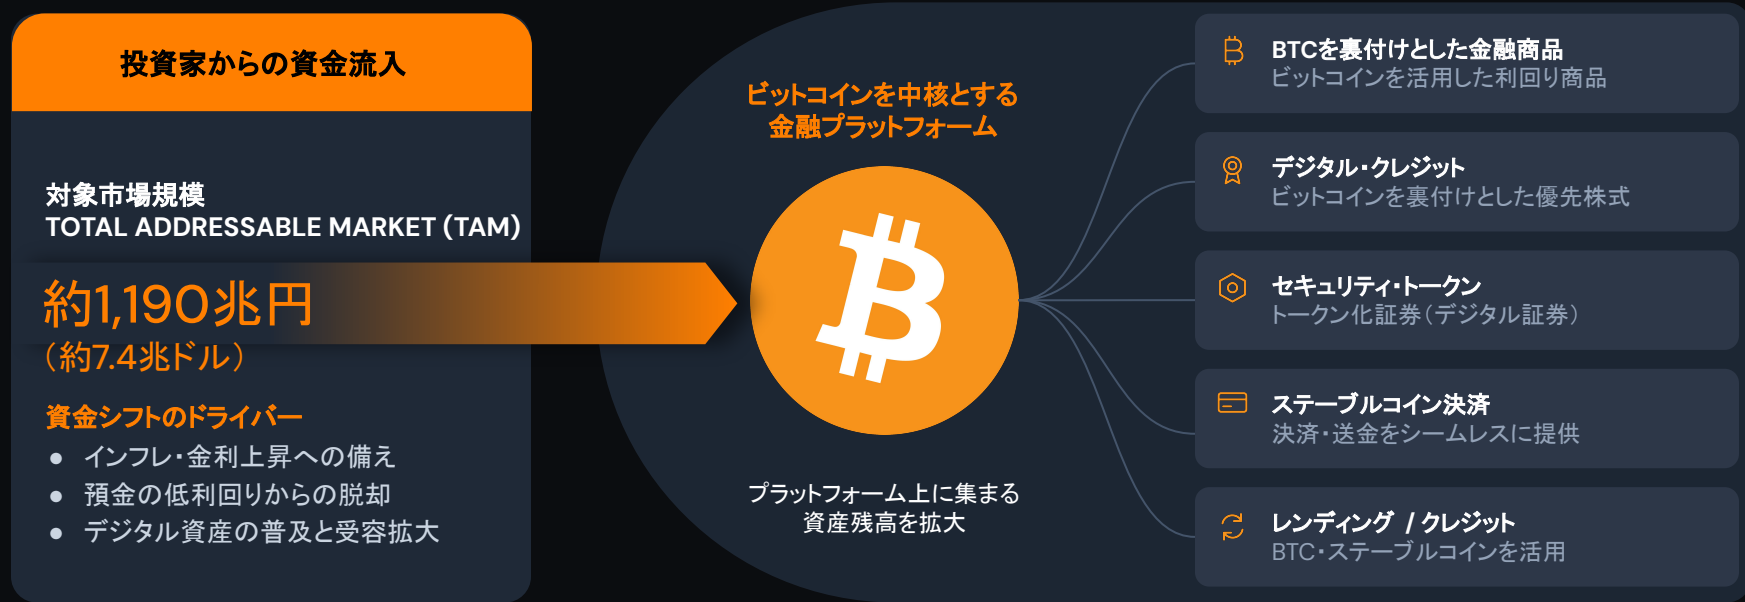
投資家からの資金流入

対象市場規模
TOTAL ADDRESSABLE MARKET (TAM)

約1,190兆円
（約7.4兆ドル）

資金シフトのドライバー
● インフレ・金利上昇への備え
● 預金の低利回りからの脱却
● デジタル資産の普及と受容拡大

ビットコインを中核とする
金融プラットフォーム

プラットフォーム上に集まる
資産残高を拡大

BTCを裏付けとした金融商品
ビットコインを活用した利回り商品

デジタル・クレジット
ビットコインを裏付けとした優先株式

セキュリティ・トークン
トークン化証券（デジタル証券）

ステーブルコイン決済
決済・送金をシームレスに提供

レンディング / クレジット
BTC・ステーブルコインを活用